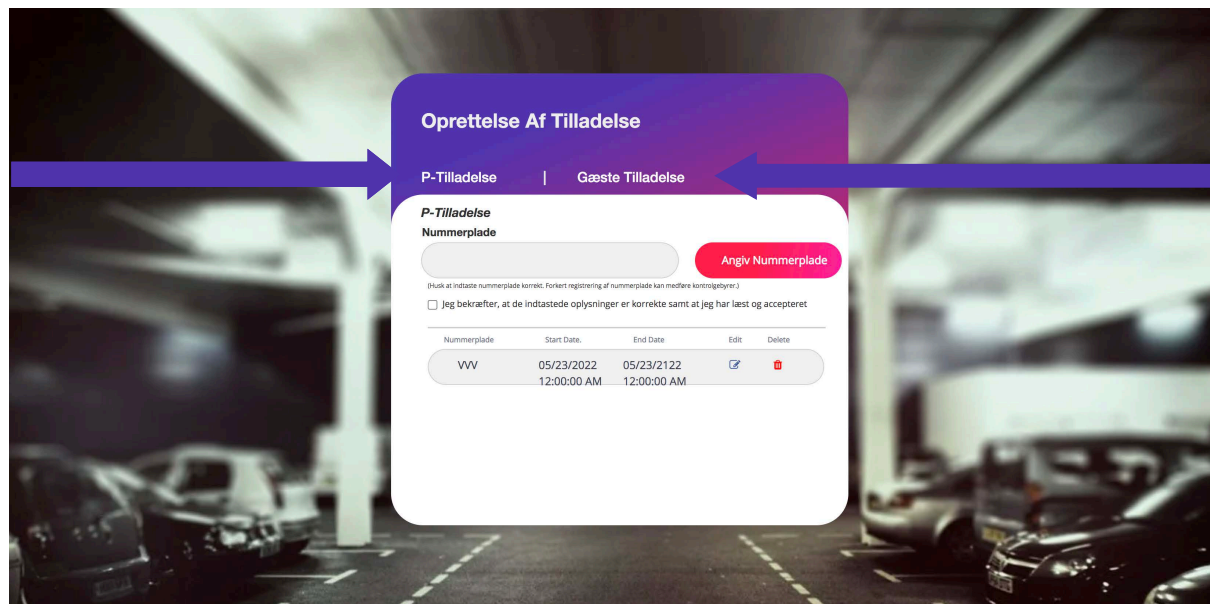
Oprettelse Af Tilladelse

P-Tilladelse | Gæste Tilladelse

P-Tilladelse

Nummerplade

Angiv Nummerplade

(Husk at indtaste nummerplade korrekt. Forkert registrering af nummerplade kan medføre kontrolgebyrer.)

Jeg bekræfter, at de indtastede oplysninger er korrekte samt at jeg har læst og accepteret

| Nummerplade | Start Date. | End Date | Edit | Delete |
|---|---|---|---|---|
| VVV | 05/23/2022 12:00:00 AM | 05/23/2122 12:00:00 AM | | |